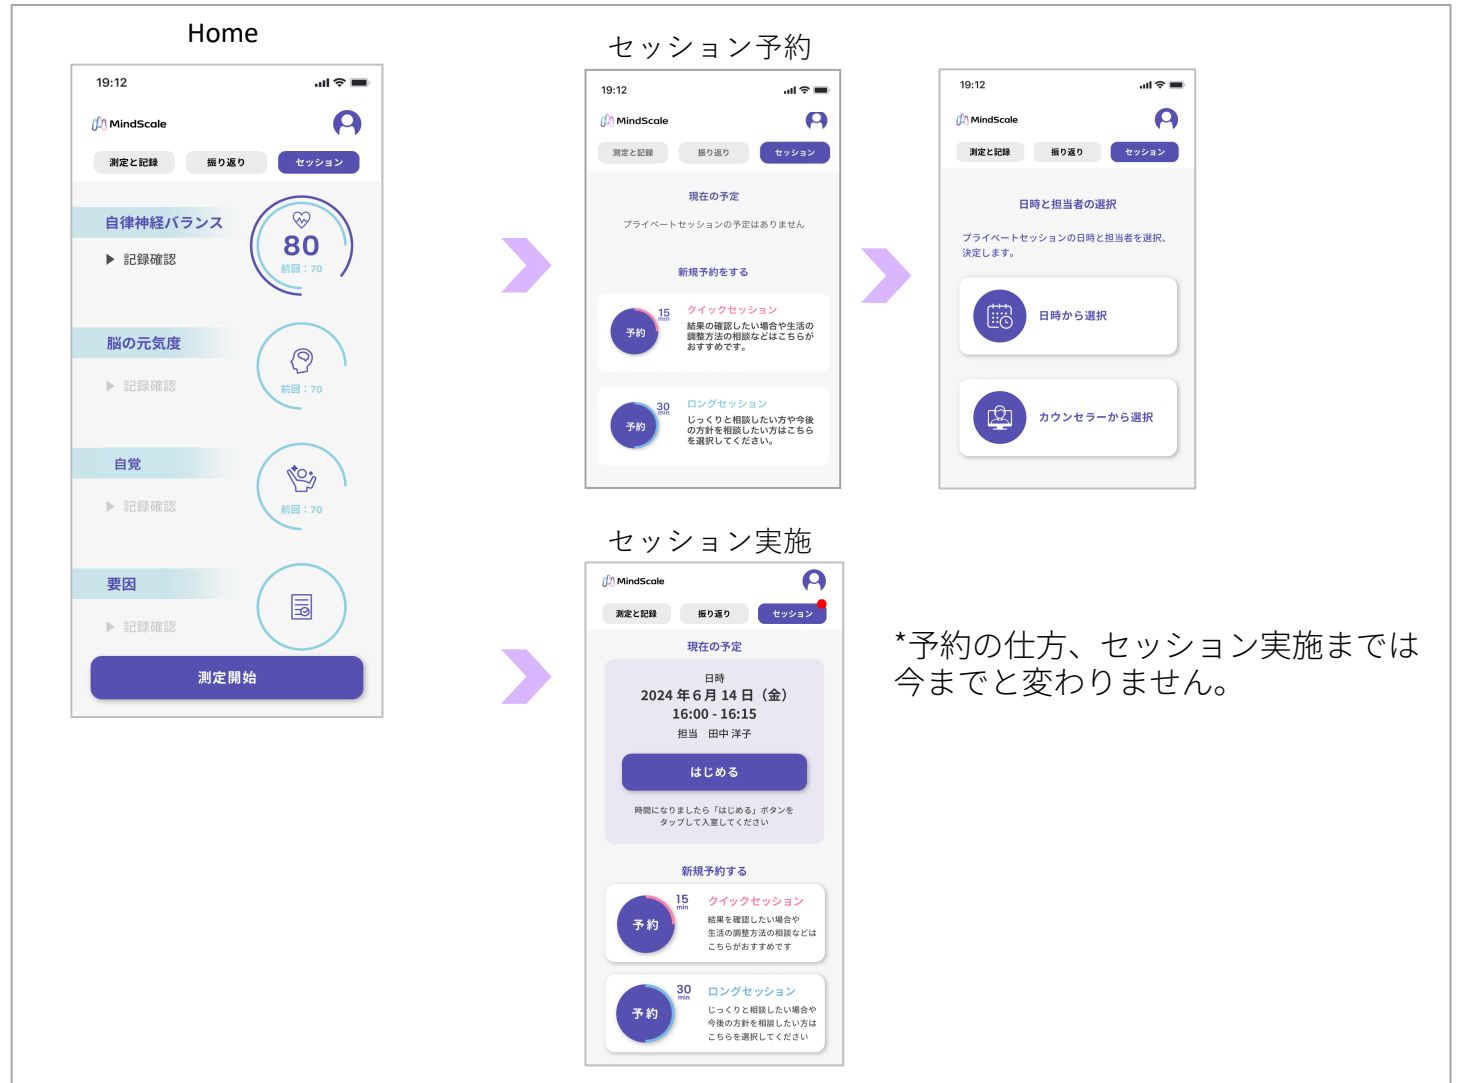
Home

19:12

MindScale

測定と記録　振り返り　セッション

自律神経バランス

▶ 記録確認

80

前回：70

脳の元気度

▶ 記録確認

前回：70

自覚

▶ 記録確認

前回：70

要因

▶ 記録確認

測定開始

セッション予約

19:12

MindScale

測定と記録　振り返り　セッション

現在の予定

プライベートセッションの予定はありません

新規予約をする

15 min

予約

クイックセッション

結果の確認したい場合や生活の調整方法の相談などはこちらがおすすめです。

30 min

予約

ロングセッション

じっくりと相談したい方や今後の方針を相談したい方はこちらを選択してください。

19:12

MindScale

測定と記録　振り返り　セッション

日時と担当者の選択

プライベートセッションの日時と担当者を選択、決定します。

日時から選択

カウンセラーから選択

セッション実施

MindScale

測定と記録　振り返り　セッション

現在の予定

日時

2024 年 6 月 14 日（金）

16:00 - 16:15

担当　田中 洋子

はじめる

時間になりましたら「はじめる」ボタンをタップして入室してください

新規予約する

15 min

予約

クイックセッション

結果を確認したい場合や生活の調整方法の相談などはこちらがおすすめです

30 min

予約

ロングセッション

じっくりと相談したい場合や今後の方針を相談したい方はこちらを選択してください

*予約の仕方、セッション実施までは今までと変わりません。